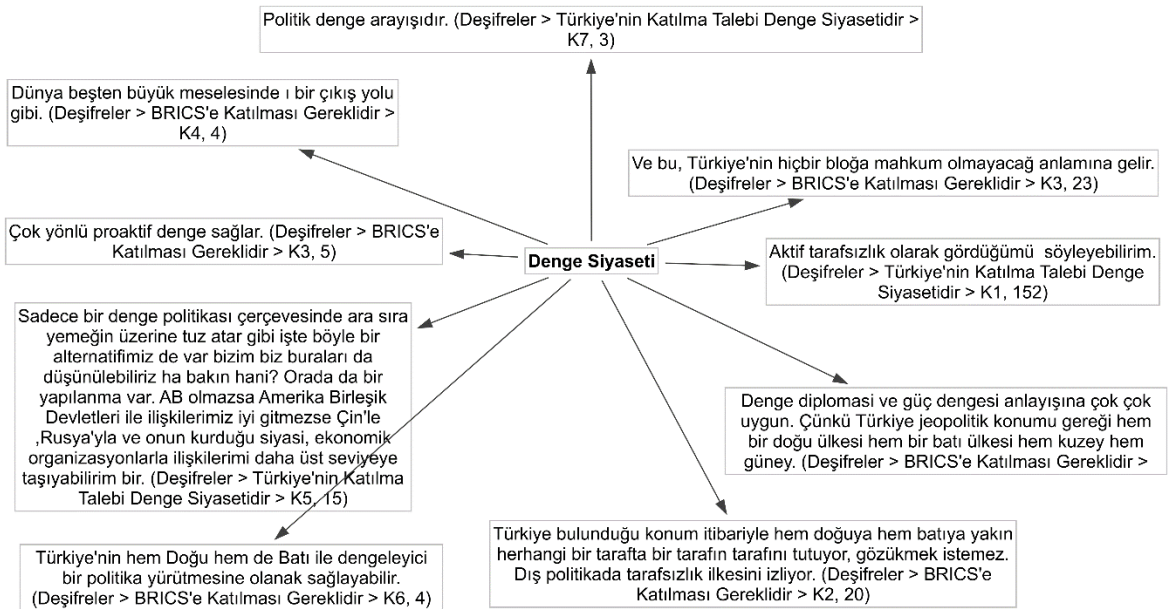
Politik denge arayışıdır. (Deşifreler > Türkiye'nin Katılma Talebi Denge Siyasetidir > K7, 3)

Dünya beşten büyük meselesinde ı bir çıkış yolu gibi. (Deşifreler > BRICS'e Katılması Gereklidir > K4, 4)

Ve bu, Türkiye'nin hiçbir bloğa mahkum olmayacağ anlamına gelir. (Deşifreler > BRICS'e Katılması Gereklidir > K3, 23)

Çok yönlü proaktif denge sağlar. (Deşifreler > BRICS'e Katılması Gereklidir > K3, 5)

Denge Siyaseti

Aktif tarafsızlık olarak gördüğümü söyleyebilirim. (Deşifreler > Türkiye'nin Katılma Talebi Denge Siyasetidir > K1, 152)

Sadece bir denge politikası çerçevesinde ara sıra yemeğin üzerine tuz atar gibi işte böyle bir alternatifimiz de var bizim biz buraları da düşünülebiliriz ha bakın hani? Orada da bir yapılanma var. AB olmazsa Amerika Birleşik Devletleri ile ilişkilerimiz iyi gitmezse Çin'le ,Rusya'yla ve onun kurduğu siyasi, ekonomik organizasyonlarla ilişkilerimi daha üst seviyeye taşıyabilirim bir. (Deşifreler > Türkiye'nin Katılma Talebi Denge Siyasetidir > K5, 15)

Denge diplomasi ve güç dengesi anlayışına çok çok uygun. Çünkü Türkiye jeopolitik konumu gereği hem bir doğu ülkesi hem bir batı ülkesi hem kuzey hem güney. (Deşifreler > BRICS'e Katılması Gereklidir >

Türkiye bulunduğu konum itibariyle hem doğuya hem batıya yakın herhangi bir tarafta bir tarafın tarafını tutuyor, gözükmek istemez. Dış politikada tarafsızlık ilkesini izliyor. (Deşifreler > BRICS'e Katılması Gereklidir > K2, 20)

Türkiye'nin hem Doğu hem de Batı ile dengeleyici bir politika yürütmesine olanak sağlayabilir. (Deşifreler > BRICS'e Katılması Gereklidir > K6, 4)